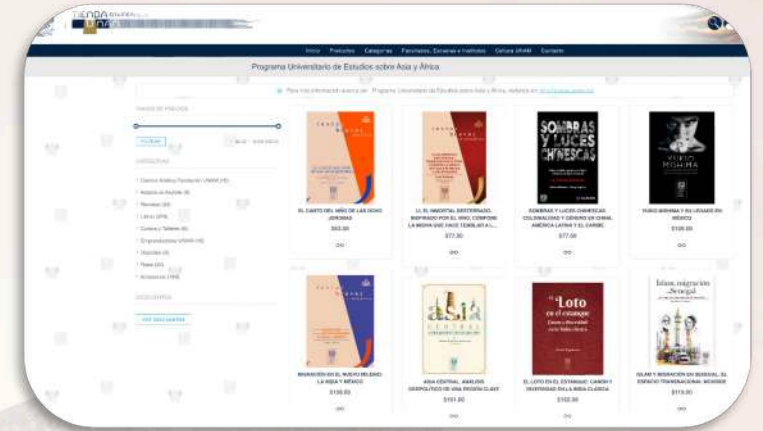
TIENDA

Inicio Productos Categorías Facultades, Escuelas e Institutos Cultura UNAM Contacto

Programa Universitario de Estudios sobre Asia y África

Para más información acerca de: Programa Universitario de Estudios sobre Asia y África, visítanos en: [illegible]

RANGO DE PRECIOS

FILTRAR

CATEGORÍAS

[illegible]

DESCUENTOS

VER DESCUENTOS

SOMBRAS Y LUCES CHINESCAS

YUKIO MISHIMA

EL CANTO DEL NIÑO DE LAS OCHO JORNADAS
$62.00

LI, EL INMORTAL DESTERRADO. INSPIRADO POR EL VINO, COMPONE LA MISIVA QUE HACE TEMBLAR A L...
$77.00

SOMBRAS Y LUCES CHINESCAS. COLONIALIDAD Y GÉNERO EN CHINA, AMÉRICA LATINA Y EL CARIBE
$77.00

YUKIO MISHIMA Y SU LEGADO EN MÉXICO
$120.00

Asia Central

El Loto en el estanque

Islam, migración y Senegal

MIGRACIÓN EN EL NUEVO MILENIO: LA ASIA Y MÉXICO
$100.00

ASIA CENTRAL. ANÁLISIS GEOPOLÍTICO DE UNA REGIÓN CLAVE
$101.00

EL LOTO EN EL ESTANQUE. CANON Y DIVERSIDAD EN LA INDIA CLÁSICA
$102.00

ISLAM Y MIGRACIÓN EN SENEGAL. EL ESPACIO TRANSNACIONAL MOURIDE
$115.00